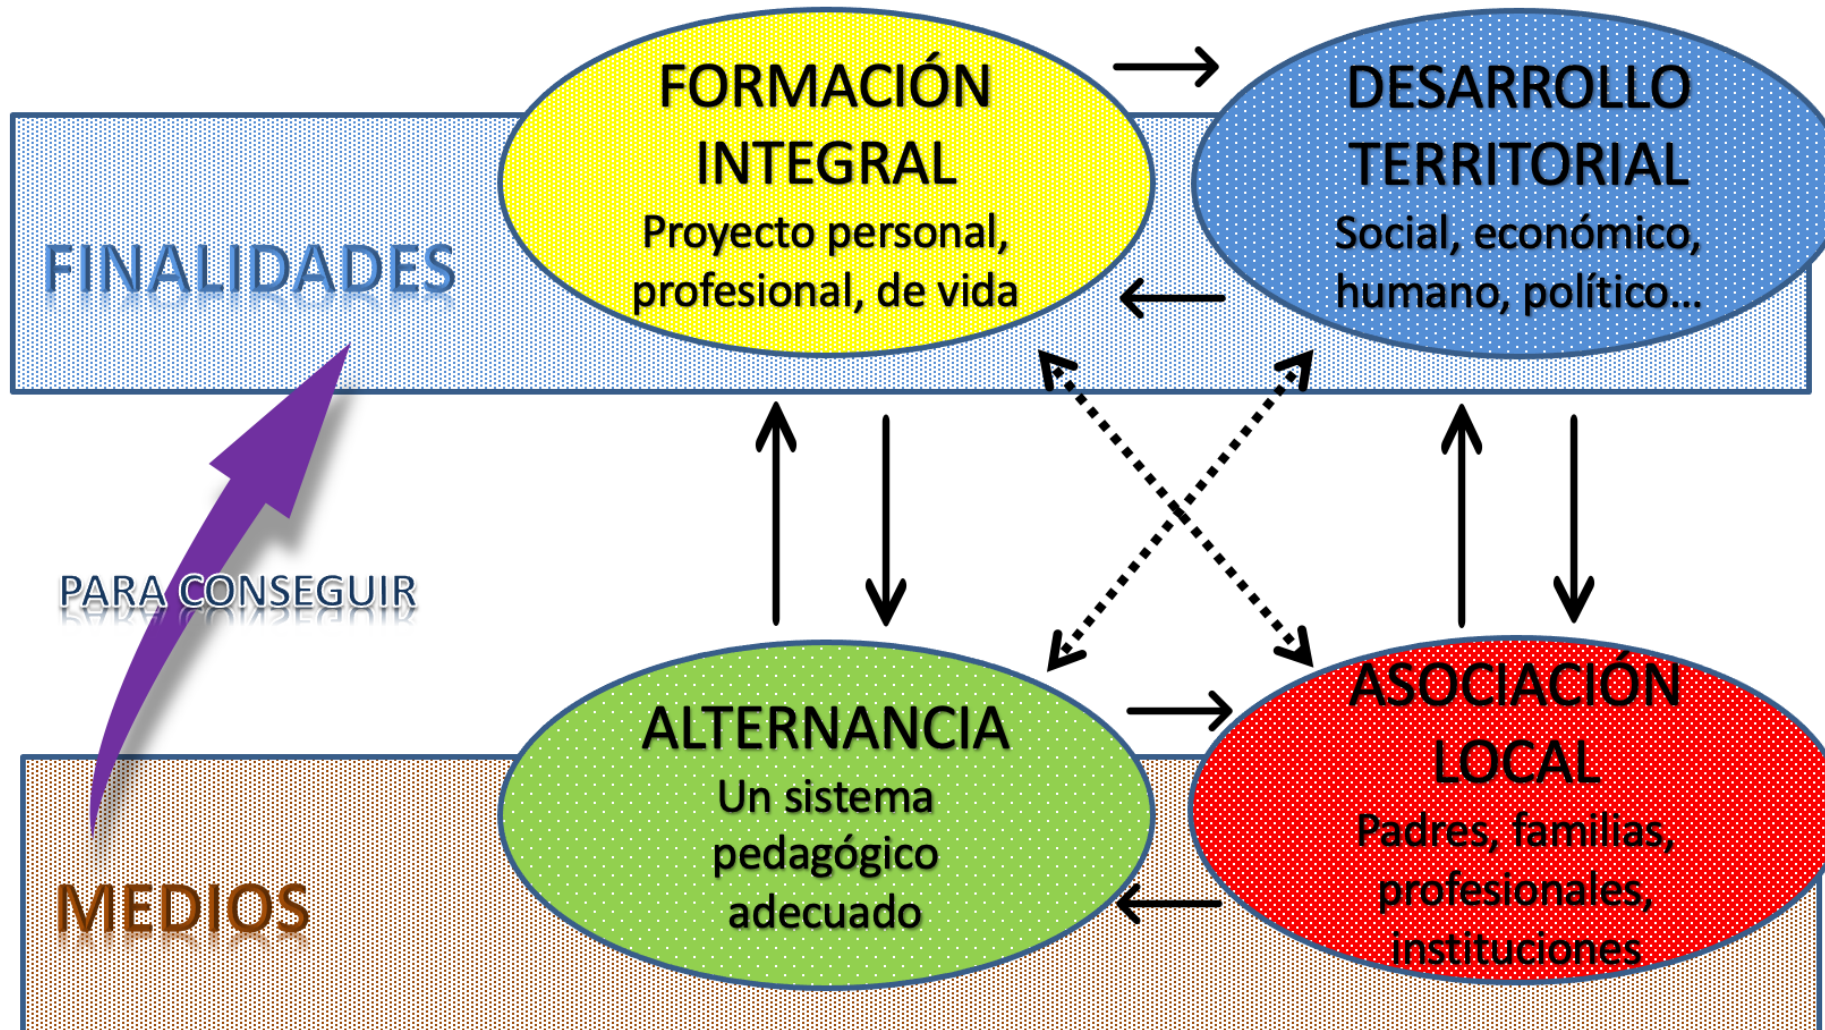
FINALIDADES

FORMACIÓN INTEGRAL
Proyecto personal, profesional, de vida

DESARROLLO TERRITORIAL
Social, económico, humano, político...

PARA CONSEGUIR

MEDIOS

ALTERNANCIA
Un sistema pedagógico adecuado

ASOCIACIÓN LOCAL
Padres, familias, profesionales, instituciones